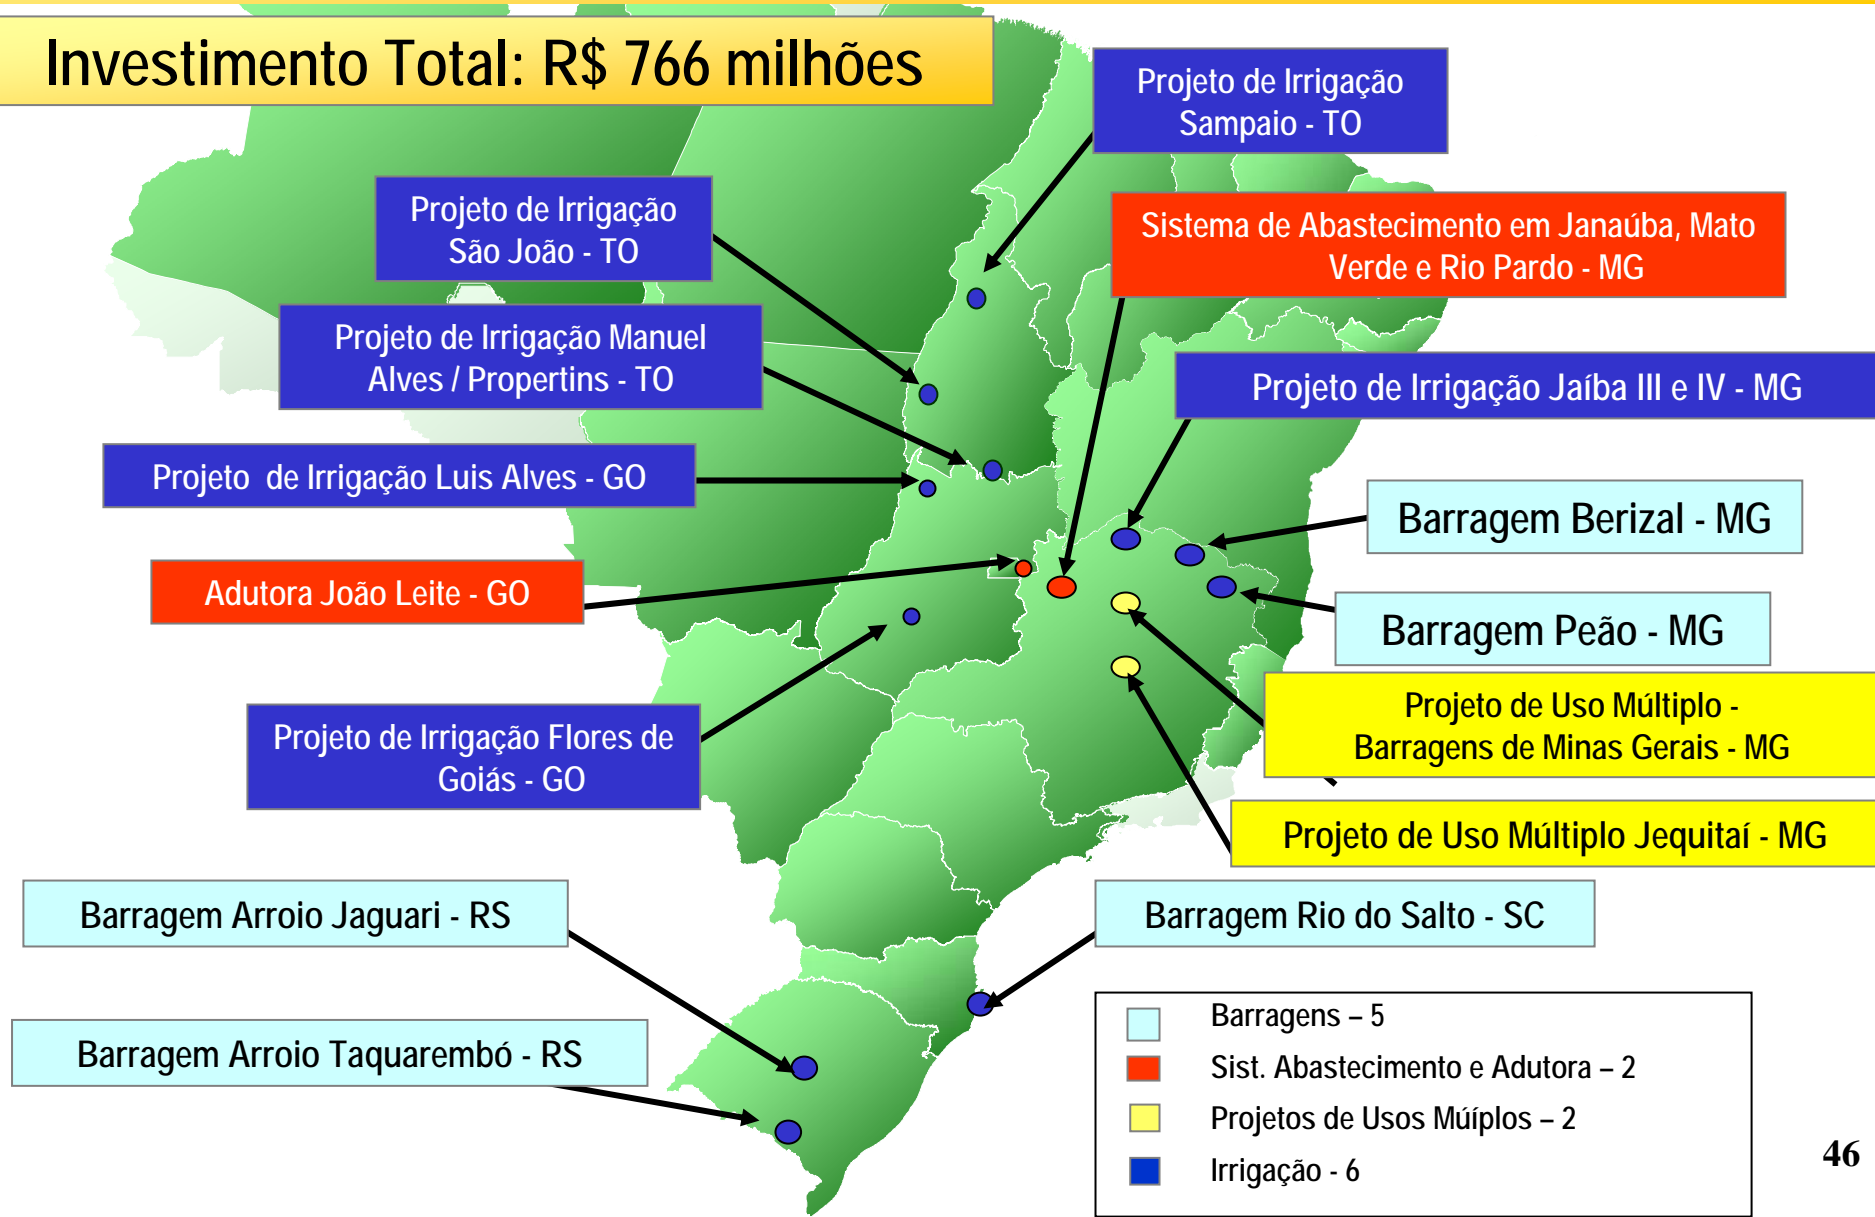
Investimento Total: R$ 766 milhões

Projeto de Irrigação Sampaio - TO

Projeto de Irrigação São João - TO

Sistema de Abastecimento em Janaúba, Mato Verde e Rio Pardo - MG

Projeto de Irrigação Manuel Alves / Propertins - TO

Projeto de Irrigação Jaíba III e IV - MG

Projeto de Irrigação Luis Alves - GO

Barragem Berizal - MG

Adutora João Leite - GO

Barragem Peão - MG

Projeto de Irrigação Flores de Goiás - GO

Projeto de Uso Múltiplo - Barragens de Minas Gerais - MG

Projeto de Uso Múltiplo Jequitaí - MG

Barragem Arroio Jaguari - RS

Barragem Rio do Salto - SC

Barragem Arroio Taquarembó - RS

Barragens – 5
Sist. Abastecimento e Adutora – 2
Projetos de Usos Múíplos – 2
Irrigação - 6

46